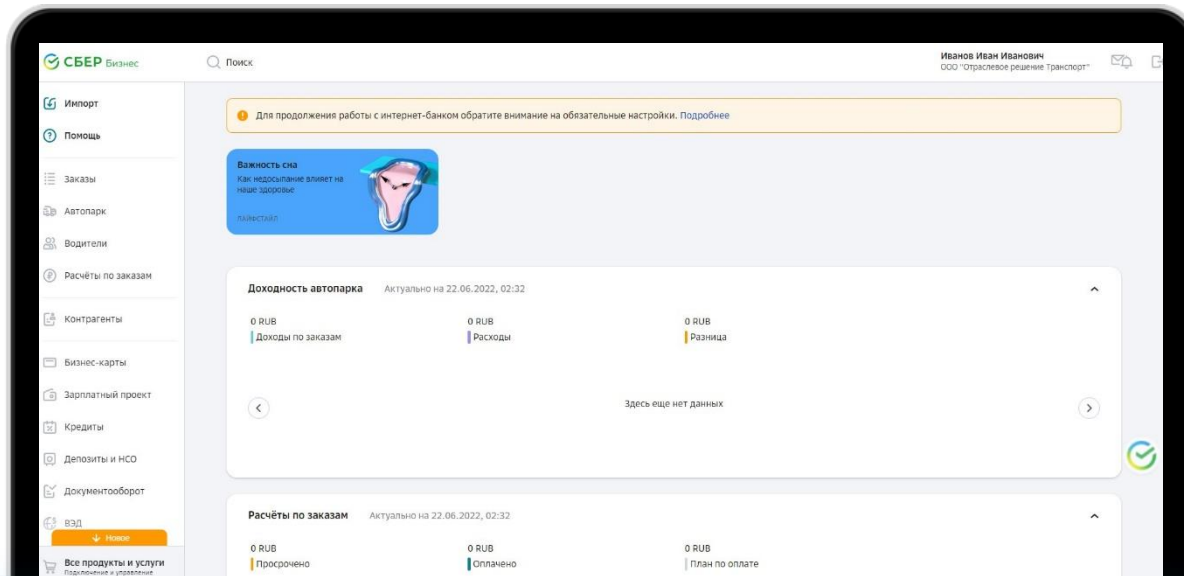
СБЕР Бизнес

Поиск

Иванов Иван Иванович
ООО "Отраслевое решение Транспорт"

Импорт
Помощь
Заказы
Автопарк
Водители
Расчёты по заказам
Контрагенты
Бизнес-карты
Зарплатный проект
Кредиты
Депозиты и НСО
Документооборот
ВЭД
Новое
Все продукты и услуги
Подключение и управление

Для продолжения работы с интернет-банком обратите внимание на обязательные настройки. Подробнее

Важность сна
Как недосыпание влияет на наше здоровье
ЛАЙФСТАЙЛ

Доходность автопарка Актуально на 22.06.2022, 02:32

0 RUB
Доходы по заказам

0 RUB
Расходы

0 RUB
Разница

Здесь еще нет данных

Расчёты по заказам Актуально на 22.06.2022, 02:32

0 RUB
Просрочено

0 RUB
Оплачено

0 RUB
План по оплате